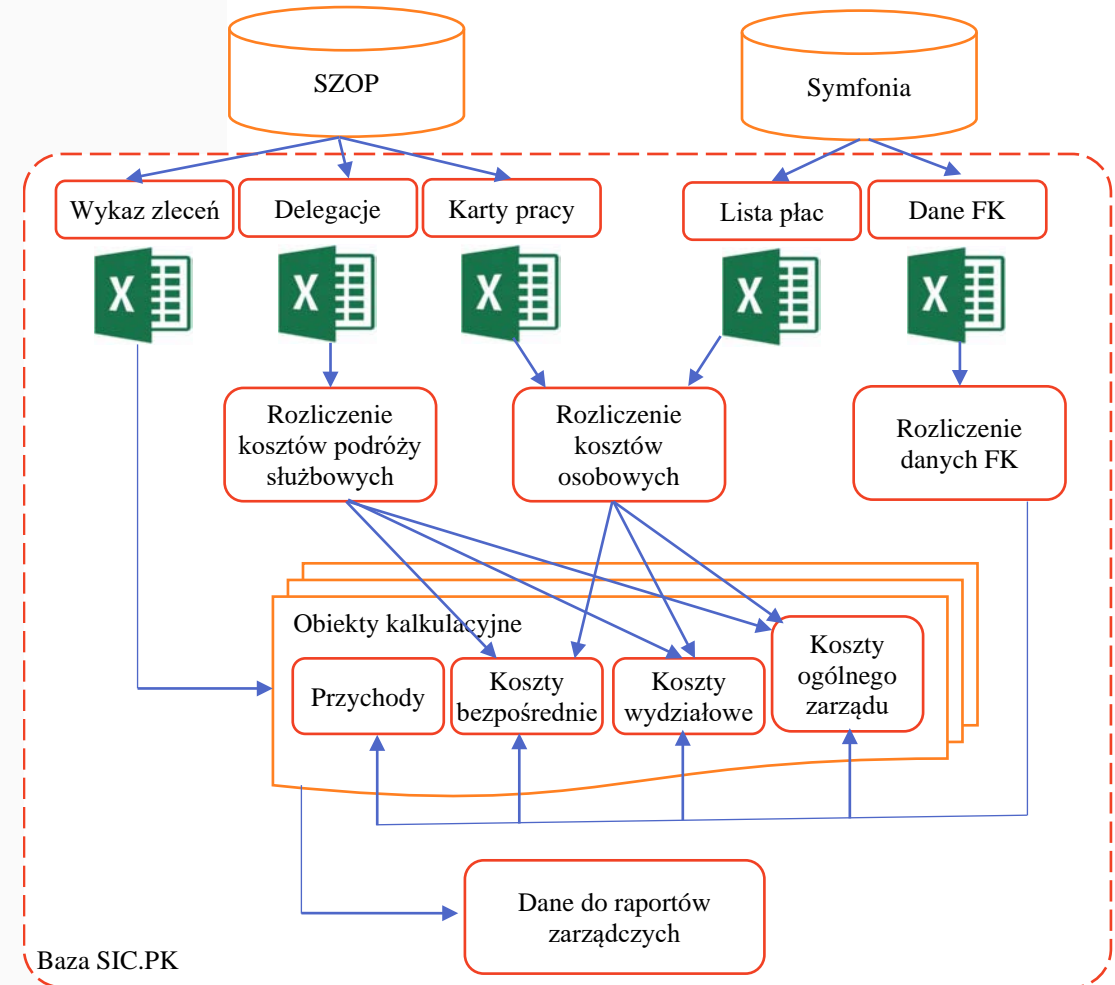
SZOP

Symfonia

Wykaz zleceń

Delegacje

Karty pracy

Lista płac

Dane FK

X

X

X

X

X

Rozliczenie kosztów podróży służbowych

Rozliczenie kosztów osobowych

Rozliczenie danych FK

Obiekty kalkulacyjne

Przychody

Koszty bezpośrednie

Koszty wydziałowe

Koszty ogólnego zarządu

Dane do raportów zarządczych

Baza SIC.PK